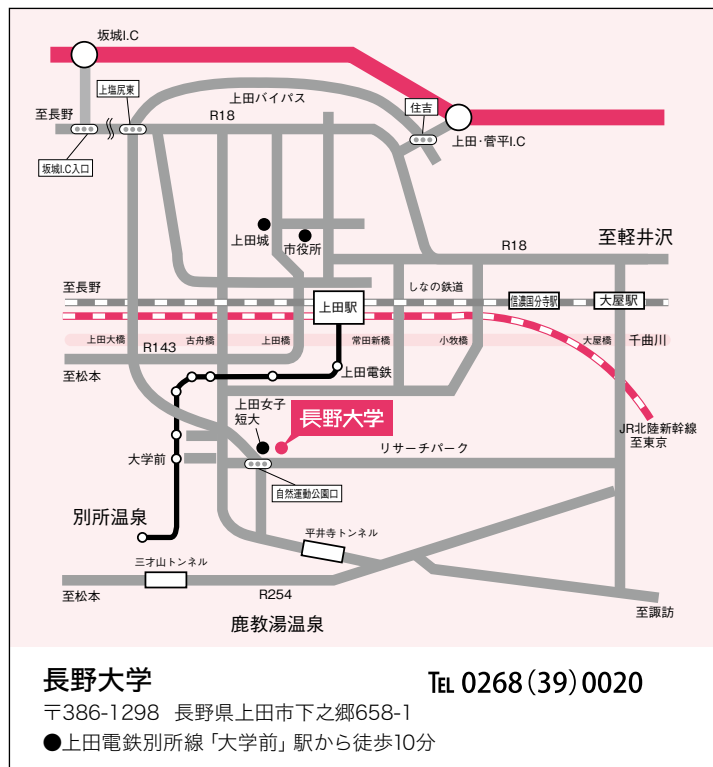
坂城I.C
上塩尻東
上田バイパス
至長野
R18
住吉
上田・菅平I.C
坂城I.C入口
上田城
市役所
至軽井沢
R18
至長野
しなの鉄道
上田駅
信濃国分寺駅
大屋駅
上田大橋
古舟橋
上田橋
常田新橋
小牧橋
大屋橋
千曲川
R143
至松本
上田電鉄
上田女子短大
長野大学
リサーチパーク
JR北陸新幹線
至東京
大学前
自然運動公園口
別所温泉
平井寺トンネル
三才山トンネル
至松本
R254
至諏訪
鹿教湯温泉

長野大学
TEL 0268(39)0020
〒386-1298 長野県上田市下之郷658-1
●上田電鉄別所線「大学前」駅から徒歩10分